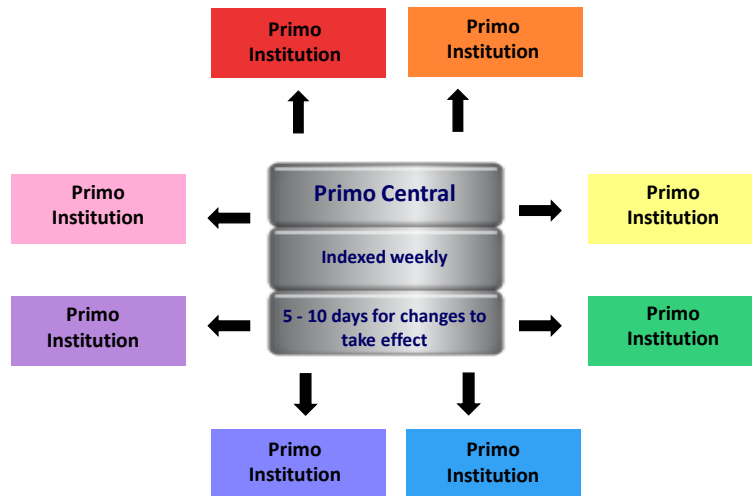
Primo Institution

Primo Institution

Primo Institution

Primo Central

Indexed weekly

5 - 10 days for changes to take effect

Primo Institution

Primo Institution

Primo Institution

Primo Institution

Primo Institution